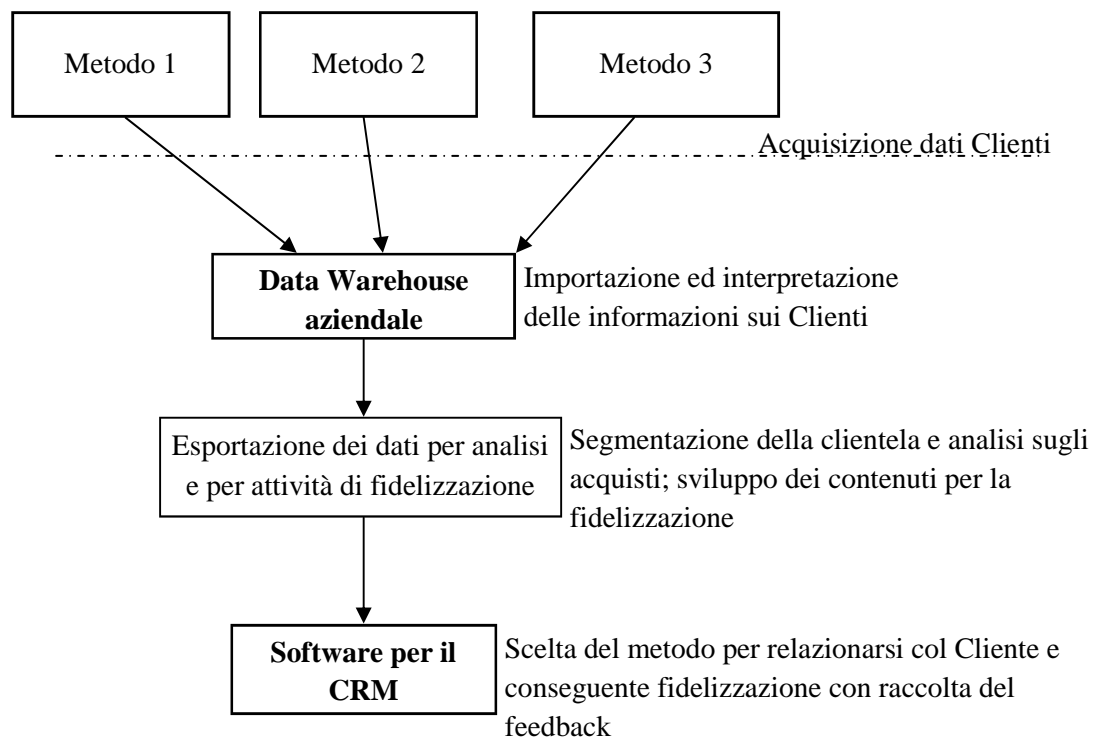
Metodo 1

Metodo 2

Metodo 3

Acquisizione dati Clienti

**Data Warehouse aziendale**

Importazione ed interpretazione delle informazioni sui Clienti

Esportazione dei dati per analisi e per attività di fidelizzazione

Segmentazione della clientela e analisi sugli acquisti; sviluppo dei contenuti per la fidelizzazione

**Software per il CRM**

Scelta del metodo per relazionarsi col Cliente e conseguente fidelizzazione con raccolta del feedback